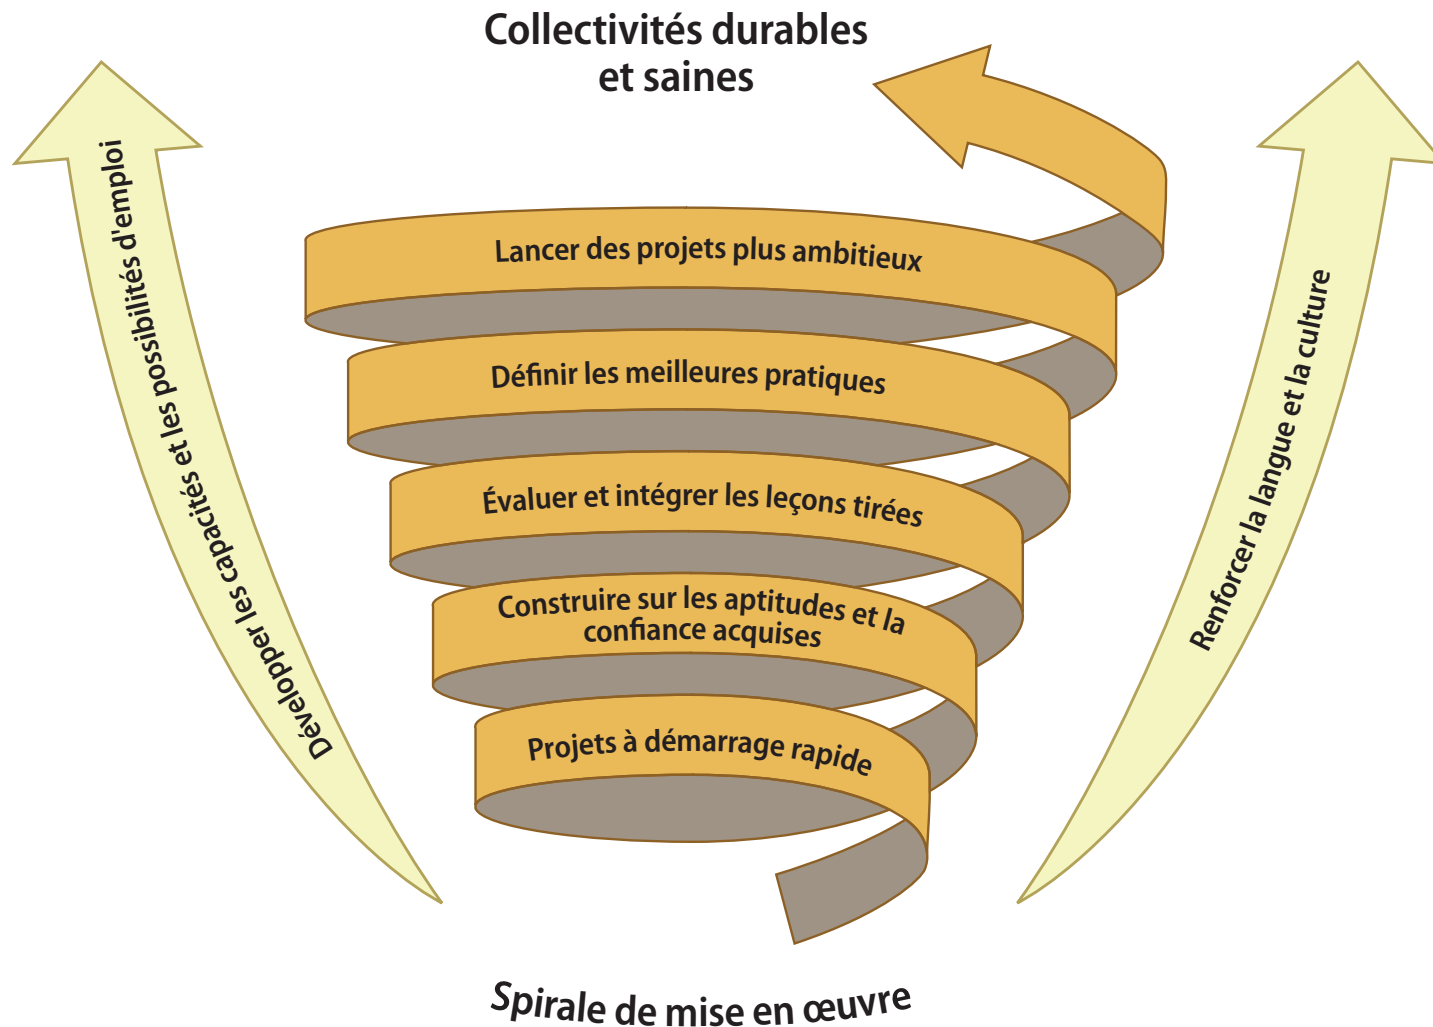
Collectivités durables et saines

Développer les capacités et les possibilités d'emploi

Lancer des projets plus ambitieux

Définir les meilleures pratiques

Évaluer et intégrer les leçons tirées

Construire sur les aptitudes et la confiance acquises

Projets à démarrage rapide

Renforcer la langue et la culture

Spirale de mise en œuvre